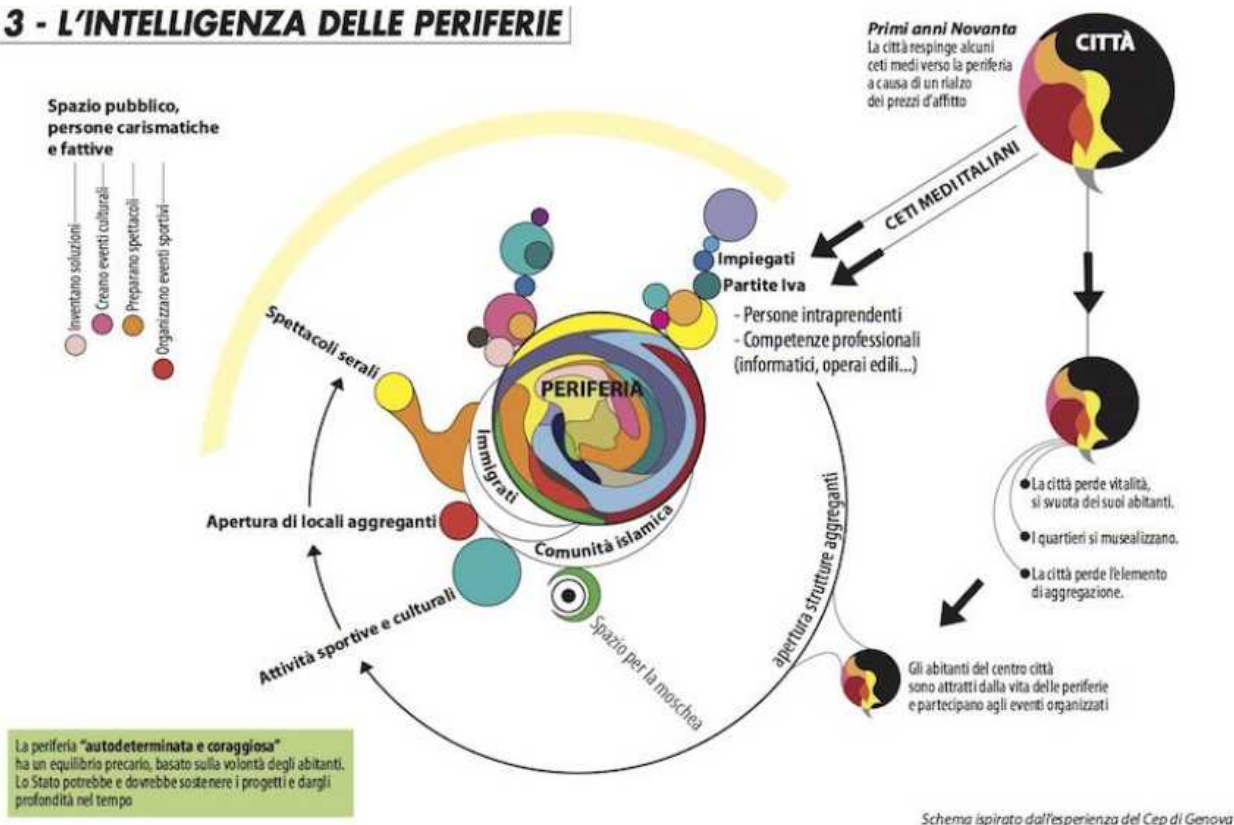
3 - L'INTELLIGENZA DELLE PERIFERIE

Spazio pubblico, persone carismatiche e fattive

Inventano soluzioni

Creano eventi culturali

Preparano spettacoli

Organizzano eventi sportivi

Primi anni Novanta
La città respinge alcuni ceti medi verso la periferia a causa di un rialzo dei prezzi d'affitto

CITTÀ

CETI MEDI ITALIANI

Impiegati

Partite Iva

- Persone intraprendenti
- Competenze professionali (informatici, operai edili...)

PERIFERIA

Spettacoli serali

Immigrati

Comunità islamica

Apertura di locali aggreganti

Attività sportive e culturali

Spazio per la moschea

apertura strutture aggreganti

La città perde vitalità, si svuota dei suoi abitanti.

I quartieri si musealizzano.

La città perde l'elemento di aggregazione.

Gli abitanti del centro città sono attratti dalla vita delle periferie e partecipano agli eventi organizzati

La periferia "autodeterminata e coraggiosa" ha un equilibrio precario, basato sulla volontà degli abitanti. Lo Stato potrebbe e dovrebbe sostenere i progetti e dargli profondità nel tempo

Schema ispirato dall'esperienza del Cep di Genova